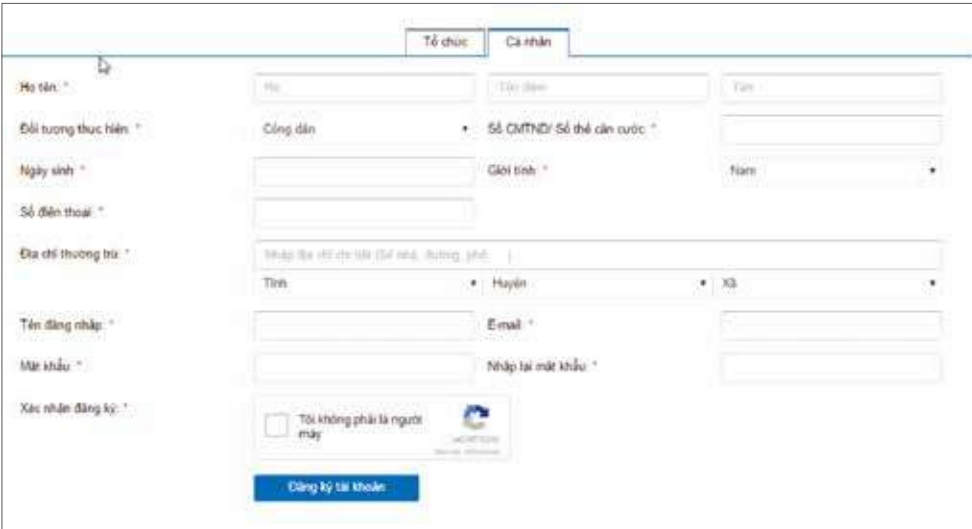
Tổ chức | Cá nhân

Họ tên: * | Họ | Tên đệm | Tên

Đối tượng thực hiện: * | Công dân | Số CMTND/ Số thẻ căn cước: *

Ngày sinh: * | Giới tính: * | Nam

Số điện thoại: *

Địa chỉ thường trú: * | Nhập địa chỉ chi tiết (Số nhà, đường, phố...) | Tỉnh | Huyện | Xã

Tên đăng nhập: * | E-mail: *

Mật khẩu: * | Nhập lại mật khẩu: *

Xác nhận đăng ký: * | Tôi không phải là người máy | reCAPTCHA | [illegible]

Đăng ký tài khoản